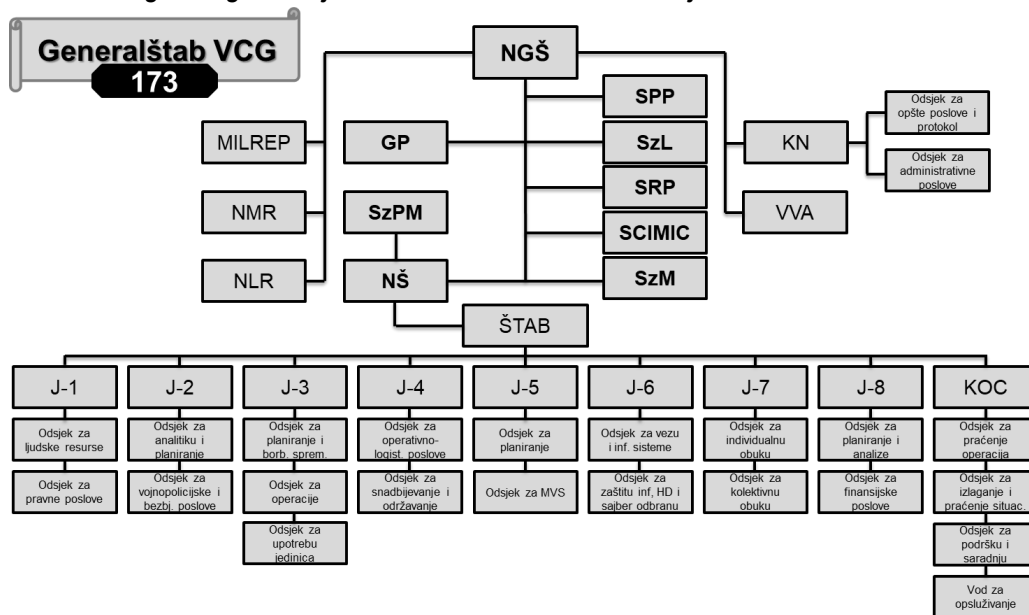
Generalštab VCG
173

NGŠ

SPP
SzL
SRP
SCIMIC
SzM

MILREP
NMR
NLR

GP
SzPM
NŠ

KN
Odsjek za opšte poslove i protokol
Odsjek za administrativne poslove

VVA

ŠTAB

J-1
Odsjek za ljudske resurse
Odsjek za pravne poslove

J-2
Odsjek za analitiku i planiranje
Odsjek za vojnopolicijske i bezbj. poslove

J-3
Odsjek za planiranje i borb. sprem.
Odsjek za operacije
Odsjek za upotrebu jedinica

J-4
Odsjek za operativno-logist. poslove
Odsjek za snadbijevanje i održavanje

J-5
Odsjek za planiranje
Odsjek za MVS

J-6
Odsjek za vezu i inf. sisteme
Odsjek za zaštitu inf, HD i sajber odbranu

J-7
Odsjek za individualnu obuku
Odsjek za kolektivnu obuku

J-8
Odsjek za planiranje i analize
Odsjek za finansijske poslove

KOC
Odsjek za praćenje operacija
Odsjek za izlaganje i praćenje situac.
Odsjek za podršku i saradnju
Vod za opsluživanje